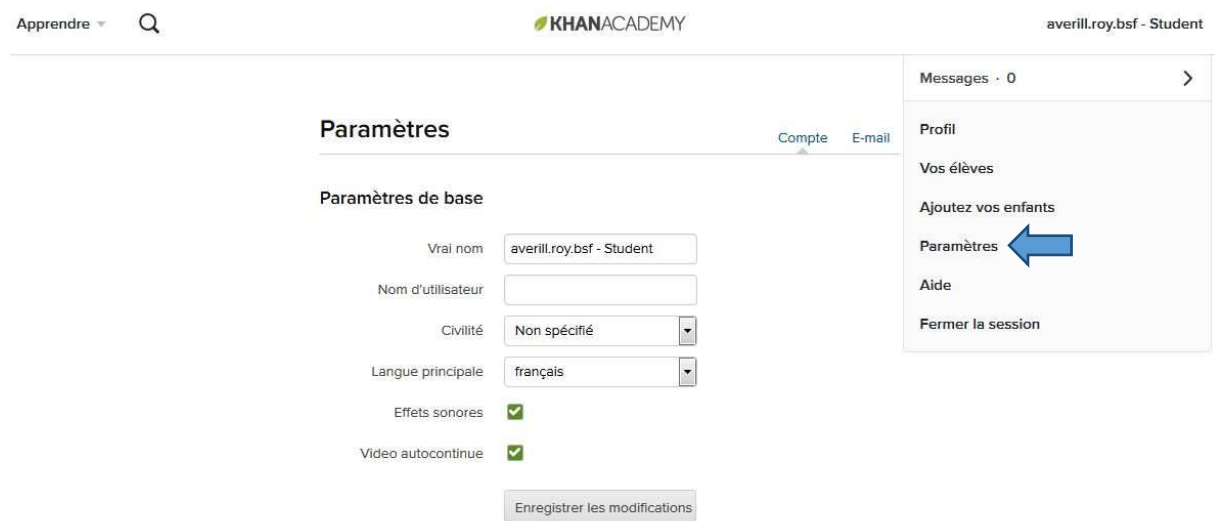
Apprendre

KHANACADEMY

averill.roy.bsf - Student

Messages · 0

Profil

Vos élèves

Ajoutez vos enfants

Paramètres

Aide

Fermer la session

Paramètres

Compte E-mail

Paramètres de base

Vrai nom averill.roy.bsf - Student

Nom d'utilisateur

Civilité Non spécifié

Langue principale français

Effets sonores

Video autocontinue

Enregistrer les modifications